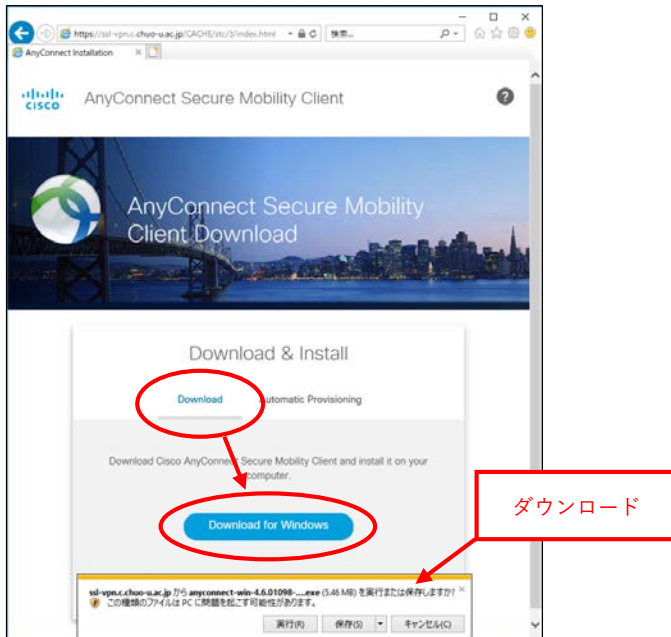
https://ssl-vpn.c.chuo-u.ac.jp/CACHE/stc/3/index.html
検索...
AnyConnect Installation

cisco
AnyConnect Secure Mobility Client

AnyConnect Secure Mobility Client Download

Download & Install

Download
Automatic Provisioning

Download Cisco AnyConnect Secure Mobility Client and install it on your computer.

Download for Windows

ダウンロード

ssl-vpn.c.chuo-u.ac.jp から anyconnect-win-4.6.01098-....exe (3.46 MB) を実行または保存しますか?
この種類のファイルは PC に問題を起こす可能性があります。

実行(R)
保存(S)
キャンセル(C)